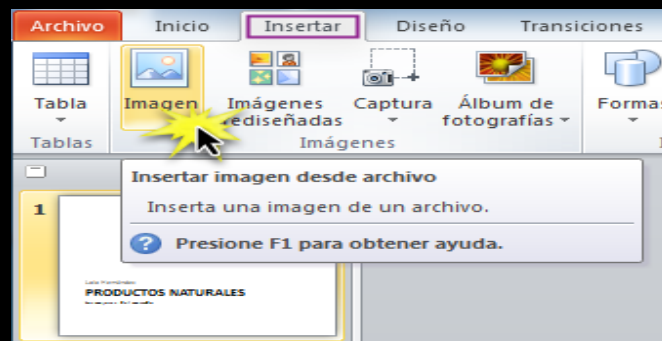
Archivo Inicio Insertar Diseño Transiciones

Tabla Imagen Imágenes prediseñadas Captura Álbum de fotografías Formas

Tablas Imágenes

Insertar imagen desde archivo

Inserta una imagen de un archivo.

Presione F1 para obtener ayuda.

1

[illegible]

PRODUCTOS NATURALES

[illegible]